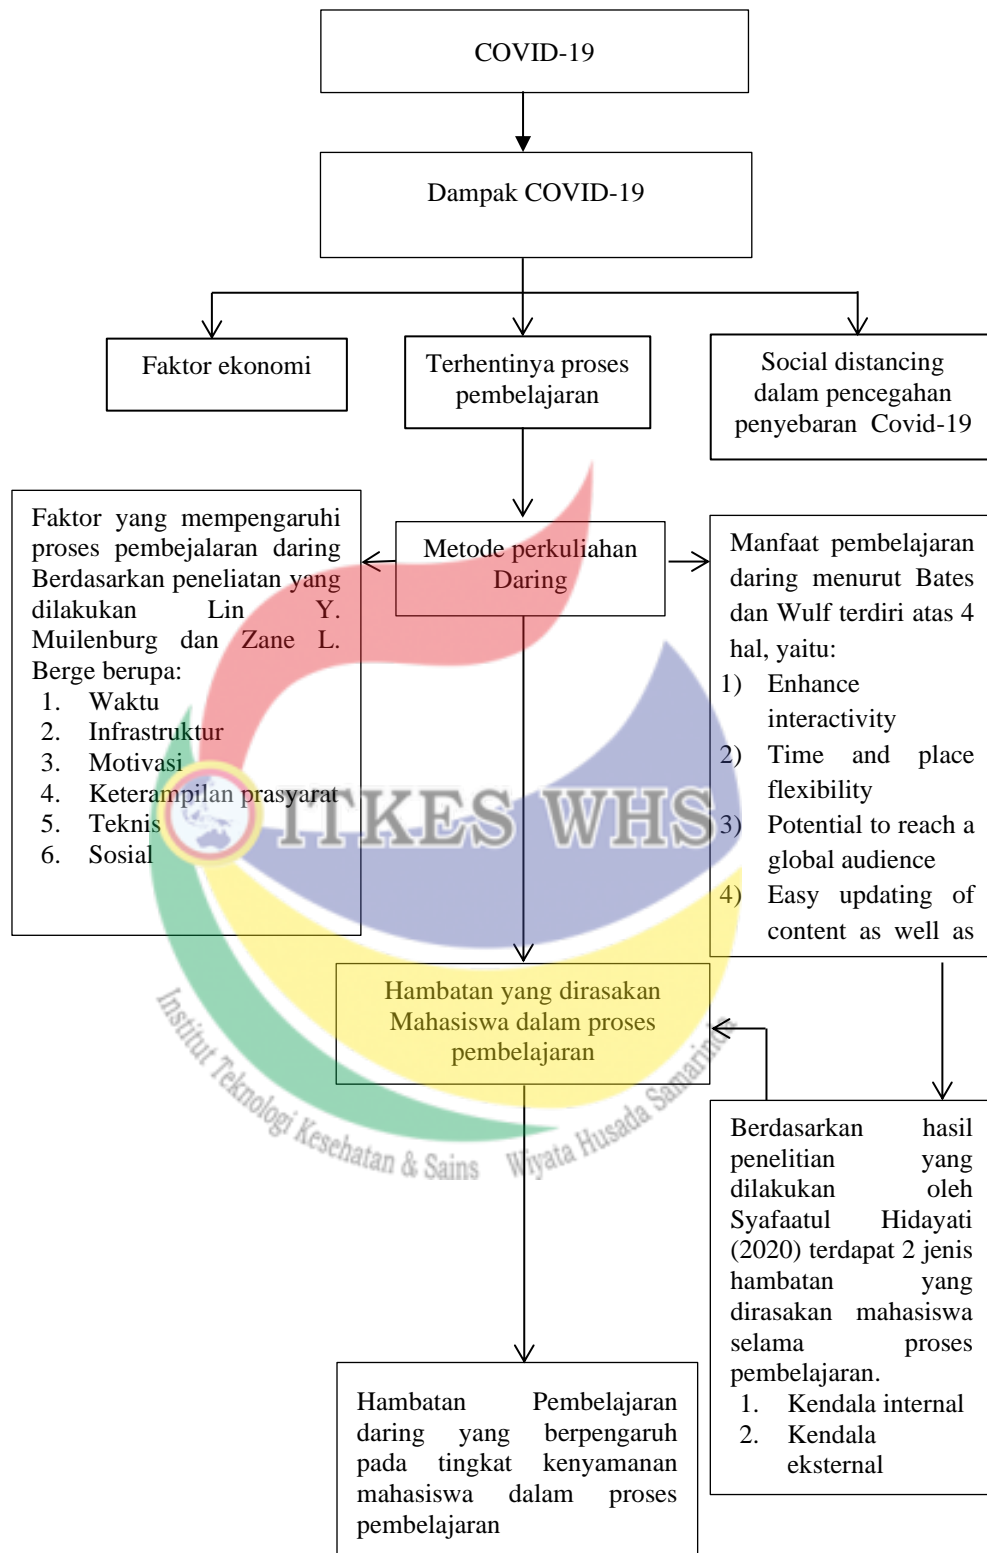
COVID-19

Dampak COVID-19

Faktor ekonomi

Terhentinya proses pembelajaran

Social distancing dalam pencegahan penyebaran Covid-19

Faktor yang mempengaruhi proses pembejalaran daring Berdasarkan peneliatan yang dilakukan Lin Y. Muilenburg dan Zane L. Berge berupa:
1. Waktu
2. Infrastruktur
3. Motivasi
4. Keterampilan prasyarat
5. Teknis
6. Sosial

Metode perkuliahan Daring

Manfaat pembelajaran daring menurut Bates dan Wulf terdiri atas 4 hal, yaitu:
1) Enhance interactivity
2) Time and place flexibility
3) Potential to reach a global audience
4) Easy updating of content as well as

ITKES WHS
Institut Teknologi Kesehatan & Sains Wiyata Husada Samarinda

Hambatan yang dirasakan Mahasiswa dalam proses pembelajaran

Berdasarkan hasil penelitian yang dilakukan oleh Syafaatul Hidayati (2020) terdapat 2 jenis hambatan yang dirasakan mahasiswa selama proses pembelajaran.
1. Kendala internal
2. Kendala eksternal

Hambatan Pembelajaran daring yang berpengaruh pada tingkat kenyamanan mahasiswa dalam proses pembelajaran